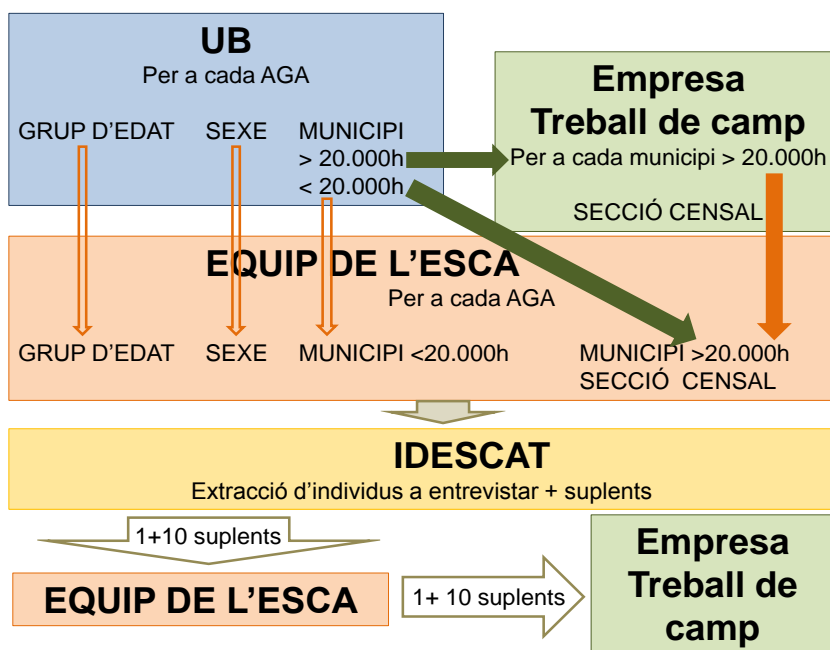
UB
Per a cada AGA

GRUP D'EDAT SEXE MUNICIPI > 20.000h < 20.000h

Empresa Treball de camp
Per a cada municipi > 20.000h

SECCIÓ CENSAL

EQUIP DE L'ESCA
Per a cada AGA

GRUP D'EDAT SEXE MUNICIPI <20.000h

MUNICIPI >20.000h
SECCIÓ CENSAL

IDESCAT
Extracció d'individus a entrevistar + suplents

1+10 suplents

EQUIP DE L'ESCA

1+ 10 suplents

Empresa Treball de camp